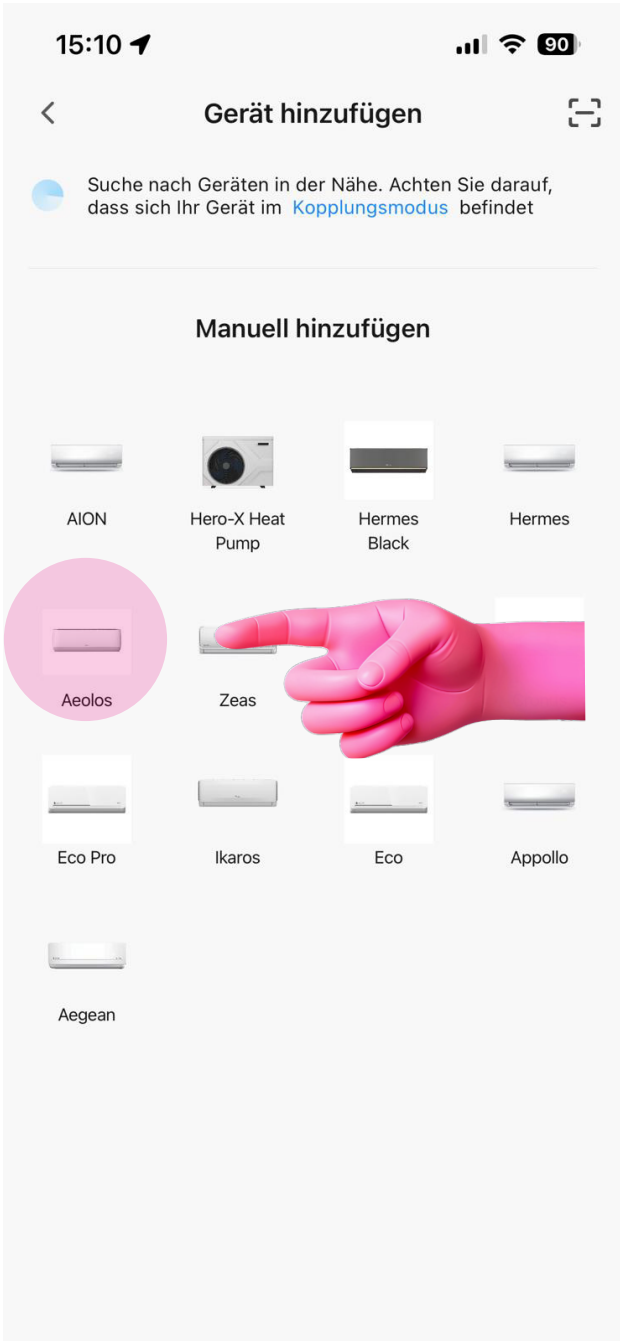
15:10

90

Gerät hinzufügen

Suche nach Geräten in der Nähe. Achten Sie darauf, dass sich Ihr Gerät im Kopplungsmodus befindet

Manuell hinzufügen

AION

Hero-X Heat Pump

Hermes Black

Hermes

Aeolos

Zeas

Eco Pro

Ikaros

Eco

Appollo

Aegean